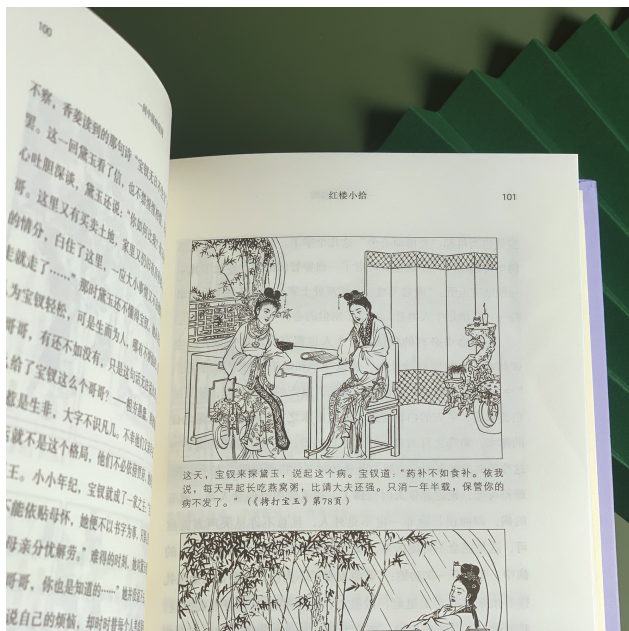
100

一种阅读的……

不察，香菱读到的那句诗"……"……，黛玉看了信，也不曾……

心叶腑深谈，黛玉还说："……

，这里又有买卖土地，家里又……

的情分，白住了这里，……

就走了……"那时黛玉还不懂……

为宝钗轻松，可是生而为人，……

哥哥，有还不如没有，只是宝钗……

给了宝钗这么个哥哥？——……

是生意，大字不识几儿，……

就不是这个格局，他们不……

。小小年纪，宝钗就成了……

能依贴母怀，她便不以书字为……

亲分忧解劳。"……

哥哥，你也是知道的……"

自己的烦恼，……

红楼小拾　101

这天，宝钗来探黛玉，说起这个病。宝钗道："药补不如食补。依我说，每天早起拿上等燕窝，……，比请大夫还强。只消一年半载，保管你的病不发了。"（《拷打宝玉》第78页）